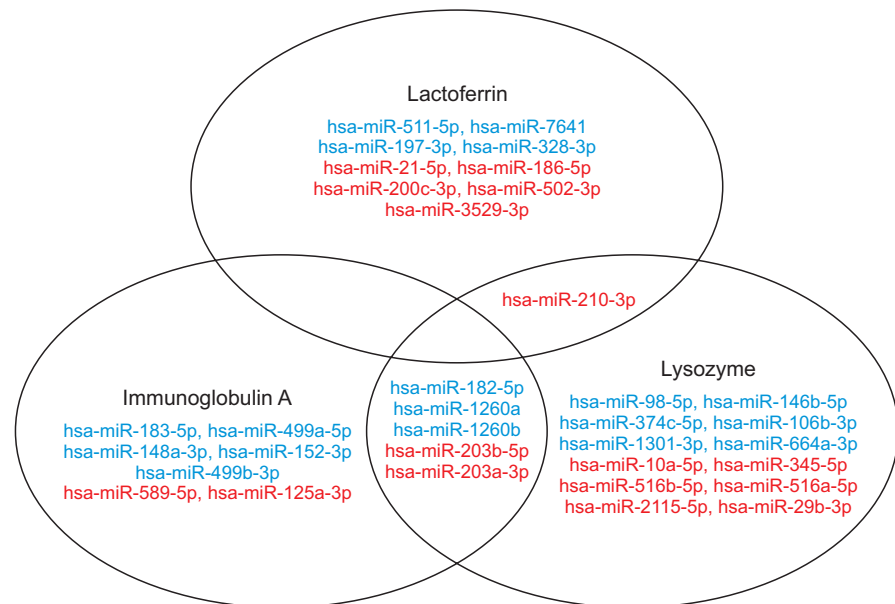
Lactoferrin

hsa-miR-511-5p, hsa-miR-7641
hsa-miR-197-3p, hsa-miR-328-3p
hsa-miR-21-5p, hsa-miR-186-5p
hsa-miR-200c-3p, hsa-miR-502-3p
hsa-miR-3529-3p

hsa-miR-210-3p

Immunoglobulin A

hsa-miR-183-5p, hsa-miR-499a-5p
hsa-miR-148a-3p, hsa-miR-152-3p
hsa-miR-499b-3p
hsa-miR-589-5p, hsa-miR-125a-3p

hsa-miR-182-5p
hsa-miR-1260a
hsa-miR-1260b
hsa-miR-203b-5p
hsa-miR-203a-3p

Lysozyme

hsa-miR-98-5p, hsa-miR-146b-5p
hsa-miR-374c-5p, hsa-miR-106b-3p
hsa-miR-1301-3p, hsa-miR-664a-3p
hsa-miR-10a-5p, hsa-miR-345-5p
hsa-miR-516b-5p, hsa-miR-516a-5p
hsa-miR-2115-5p, hsa-miR-29b-3p